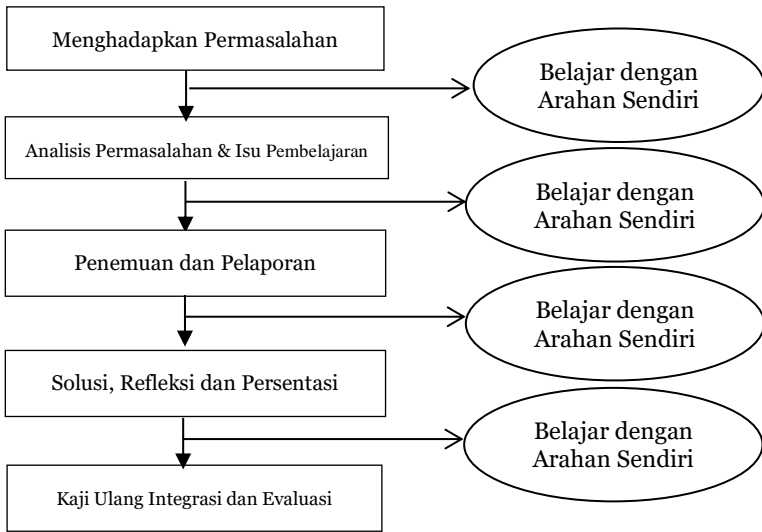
Menghadapkan Permasalahan

Belajar dengan Arahan Sendiri

Analisis Permasalahan & Isu Pembelajaran

Belajar dengan Arahan Sendiri

Penemuan dan Pelaporan

Belajar dengan Arahan Sendiri

Solusi, Refleksi dan Persentasi

Belajar dengan Arahan Sendiri

Kaji Ulang Integrasi dan Evaluasi